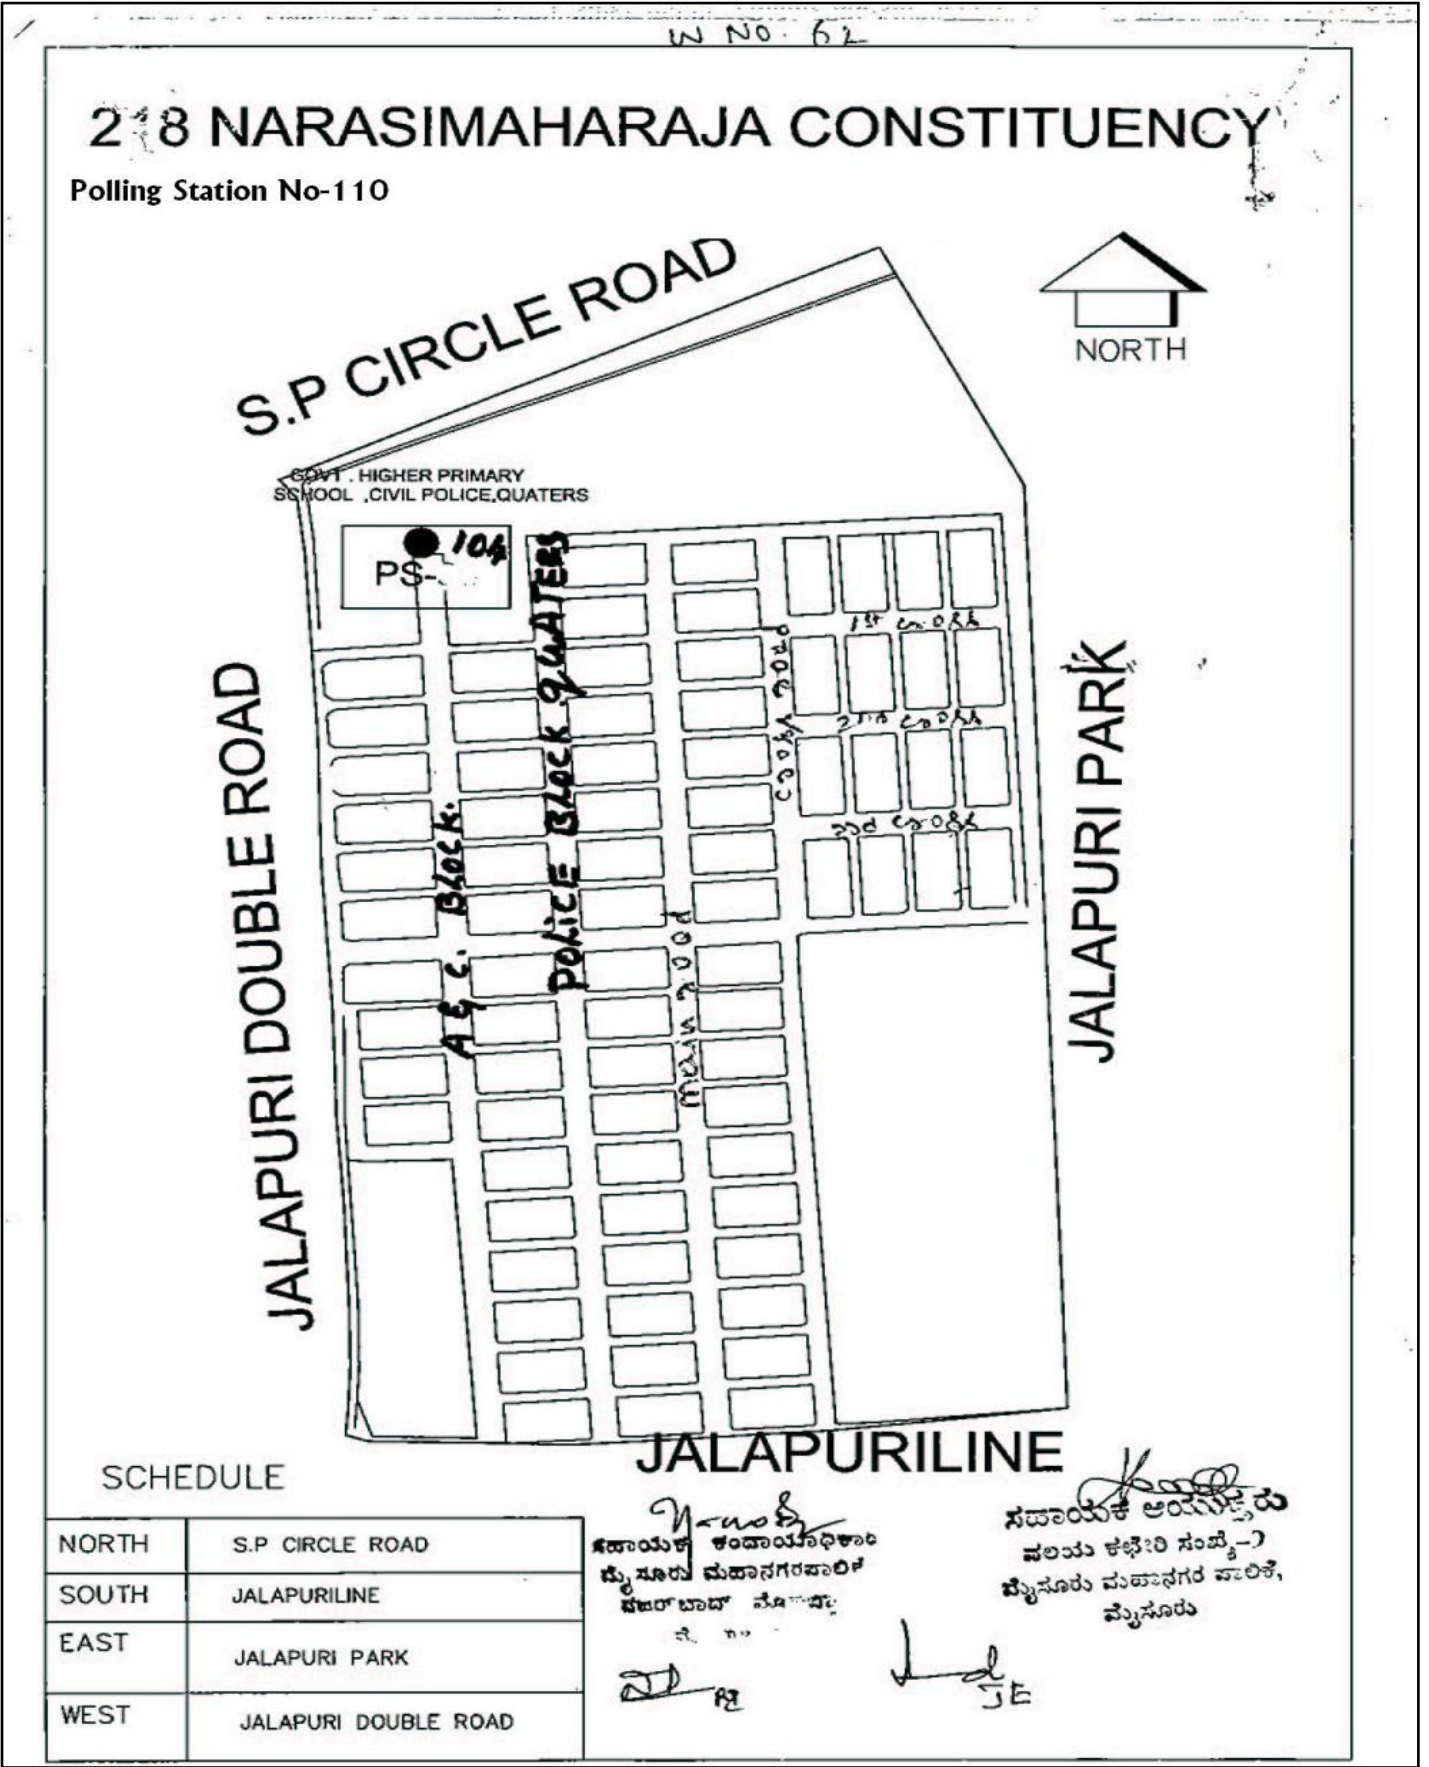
W NO. 62

2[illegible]8 NARASIMAHARAJA CONSTITUENCY

Polling Station No-110

S.P CIRCLE ROAD

NORTH

GOVT. HIGHER PRIMARY SCHOOL ,CIVIL POLICE,QUATERS

PS-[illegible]

104

A & C Block

POLICE BLOCK QUATERS

1st cross

2nd cross

3rd cross

cross road

main road

JALAPURI DOUBLE ROAD

JALAPURI PARK

JALAPURILINE

SCHEDULE

| NORTH | S.P CIRCLE ROAD |
|---|---|
| SOUTH | JALAPURILINE |
| EAST | JALAPURI PARK |
| WEST | JALAPURI DOUBLE ROAD |

ಸಹಾಯಕ ಕಂದಾಯಾಧಿಕಾರಿ
ಮೈಸೂರು ಮಹಾನಗರಪಾಲಿಕೆ
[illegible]

ಸಹಾಯಕ ಆಯುಕ್ತರು
ವಲಯ ಕಚೇರಿ ಸಂಖ್ಯೆ-7
ಮೈಸೂರು ಮಹಾನಗರ ಪಾಲಿಕೆ,
ಮೈಸೂರು

RI

JE